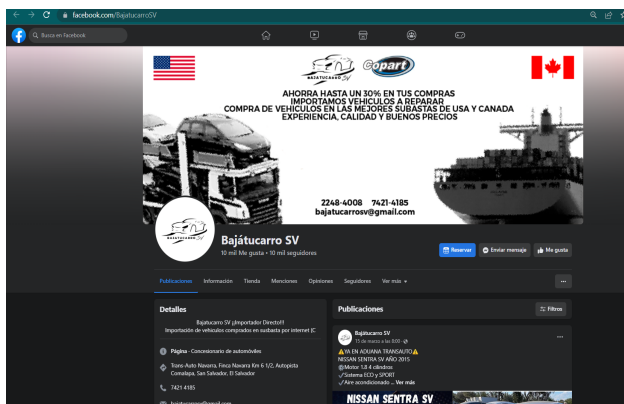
facebook.com/BajatucarroSV

Busca en Facebook

BAJATUCARRO SV

Copart

AHORRA HASTA UN 30% EN TUS COMPRAS
IMPORTAMOS VEHICULOS A REPARAR
COMPRA DE VEHICULOS EN LAS MEJORES SUBASTAS DE USA Y CANADA
EXPERIENCIA, CALIDAD Y BUENOS PRECIOS

2248-4008 7421-4185
bajatucarrosv@gmail.com

Bajátucarro SV
10 mil Me gusta • 10 mil seguidores

Reservar
Enviar mensaje
Me gusta

Publicaciones Información Tienda Menciones Opiniones Seguidores Ver más

Detalles
Bajatucarro SV ¡Importador Directo!!
Importación de vehículos comprados en subasta por internet (C

Página · Concesionario de automóviles
Trans-Auto Navarra, Finca Navarra Km 6 1/2, Autopista Comalapa, San Salvador, El Salvador
7421 4185
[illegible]

Publicaciones
Filtros

Bajatucarro SV
15 de marzo a las 8:00 ·
⚠️YA EN ADUANA TRANSAUTO⚠️
NISSAN SENTRA SV AÑO 2015
Motor 1.8 4 cilindros
✓Sistema ECO y SPORT
✓Aire acondicionado ... Ver más

NISSAN SENTRA SV